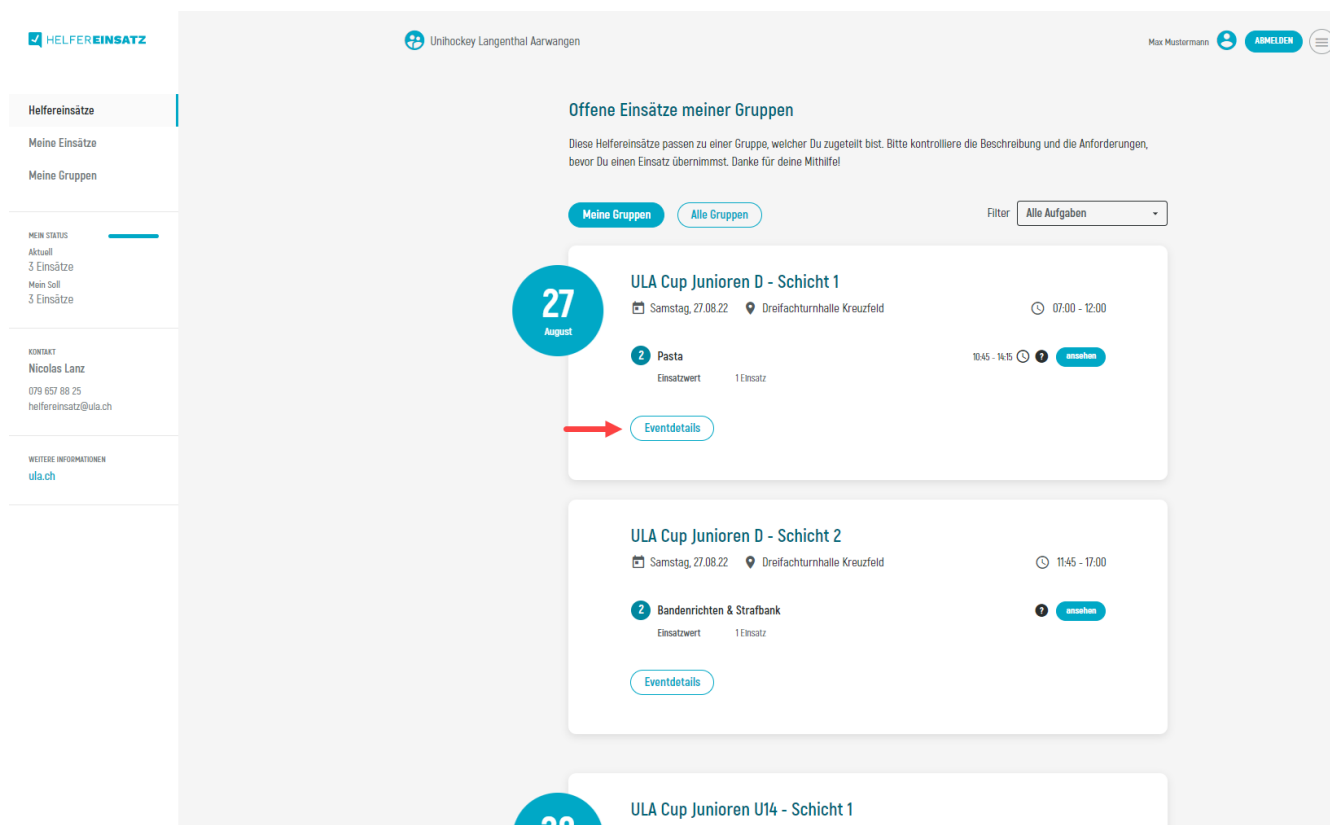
HELFEREINSATZ

Unihockey Langenthal Aarwangen

Max Mustermann ABMELDEN

Helfereinsätze
Meine Einsätze
Meine Gruppen

MEIN STATUS
Aktuell
3 Einsätze
Mein Soll
3 Einsätze

KONTAKT
Nicolas Lanz
079 657 88 25
helfereinsatz@ula.ch

WEITERE INFORMATIONEN
ula.ch

Offene Einsätze meiner Gruppen

Diese Helfereinsätze passen zu einer Gruppe, welcher Du zugeteilt bist. Bitte kontrolliere die Beschreibung und die Anforderungen, bevor Du einen Einsatz übernimmst. Danke für deine Mithilfe!

Meine Gruppen Alle Gruppen

Filter Alle Aufgaben

27
August

ULA Cup Junioren D - Schicht 1
Samstag, 27.08.22 Dreifachturnhalle Kreuzfeld 07:00 - 12:00

2 Pasta 10:45 - 14:15 ansehen
Einsatzwert 1 Einsatz

Eventdetails

ULA Cup Junioren D - Schicht 2
Samstag, 27.08.22 Dreifachturnhalle Kreuzfeld 11:45 - 17:00

2 Bandenrichten & Strafbank ansehen
Einsatzwert 1 Einsatz

Eventdetails

ULA Cup Junioren U14 - Schicht 1